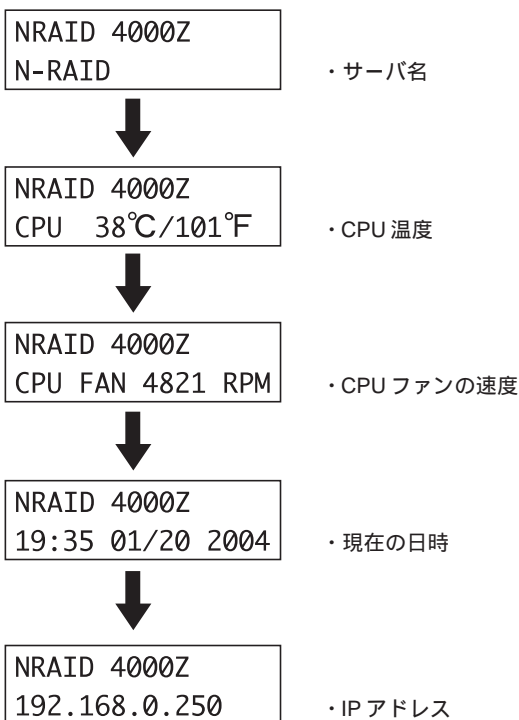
NRAID 4000Z
N-RAID

・サーバ名

NRAID 4000Z
CPU 38℃/101℉

・CPU 温度

NRAID 4000Z
CPU FAN 4821 RPM

・CPU ファンの速度

NRAID 4000Z
19:35 01/20 2004

・現在の日時

NRAID 4000Z
192.168.0.250

・IP アドレス